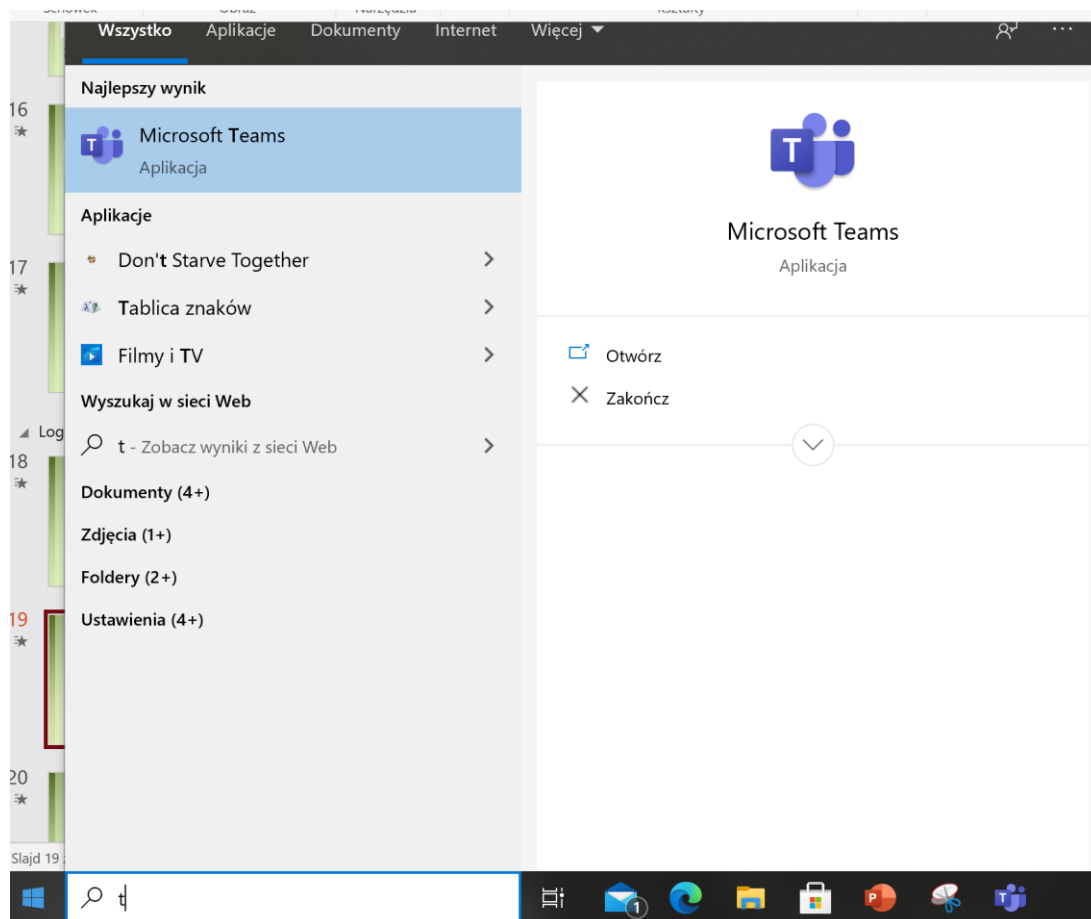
Wszystko Aplikacje Dokumenty Internet Więcej ▾

Najlepszy wynik

Microsoft Teams
Aplikacja

Aplikacje

Don't Starve Together

Tablica znaków

Filmy i TV

Wyszukaj w sieci Web

t - Zobacz wyniki z sieci Web

Dokumenty (4+)

Zdjęcia (1+)

Foldery (2+)

Ustawienia (4+)

Microsoft Teams
Aplikacja

Otwórz

Zakończ

16
17
Log
18
19
20
Slajd 19

t

1